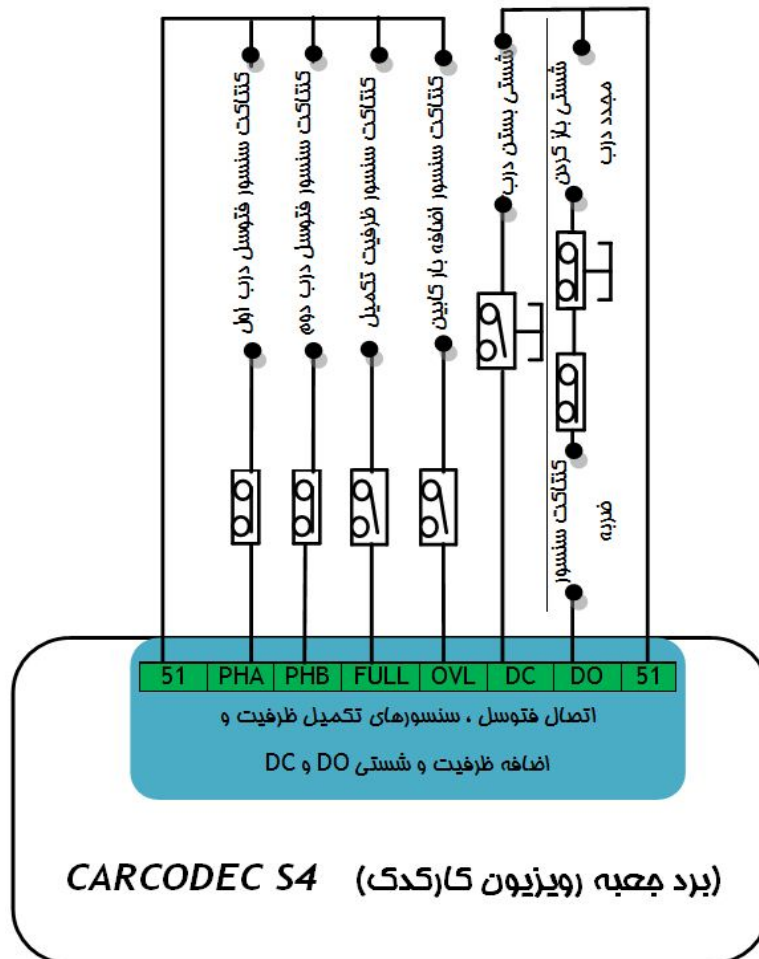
کنتاکت سنسور فتوسل درب اول

کنتاکت سنسور فتوسل درب دوم

کنتاکت سنسور ظرفیت تکمیل

کنتاکت سنسور اضافه بار کابین

شستی بستن درب

شستی باز کردن مجدد درب

کنتاکت سنسور ضربه

| 51 | PHA | PHB | FULL | OVL | DC | DO | 51 |
|---|---|---|---|---|---|---|---|

اتصال فتوسل ، سنسورهای تکمیل ظرفیت و اضافه ظرفیت و شستی DO و DC

(برد جعبه رویزیون کارکدک) CARCODEC S4